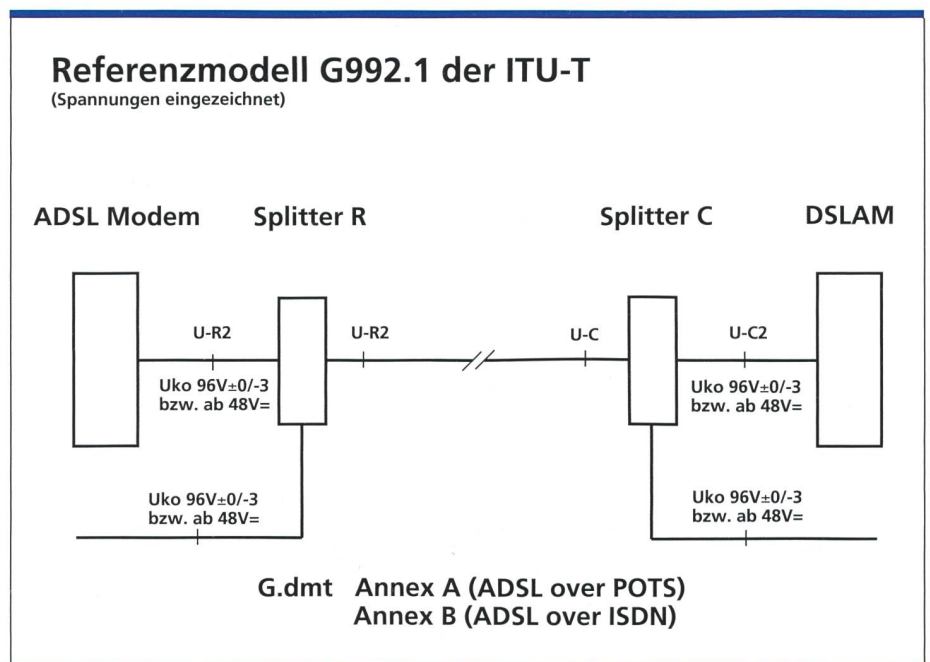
Referenzmodell G992.1 der ITU-T
(Spannungen eingezeichnet)

ADSL Modem

Splitter R

Splitter C

DSLAM

U-R2

Uko 96V±0/-3
bzw. ab 48V=

U-R2

U-C

U-C2

Uko 96V±0/-3
bzw. ab 48V=

Uko 96V±0/-3
bzw. ab 48V=

Uko 96V±0/-3
bzw. ab 48V=

G.dmt Annex A (ADSL over POTS)
Annex B (ADSL over ISDN)